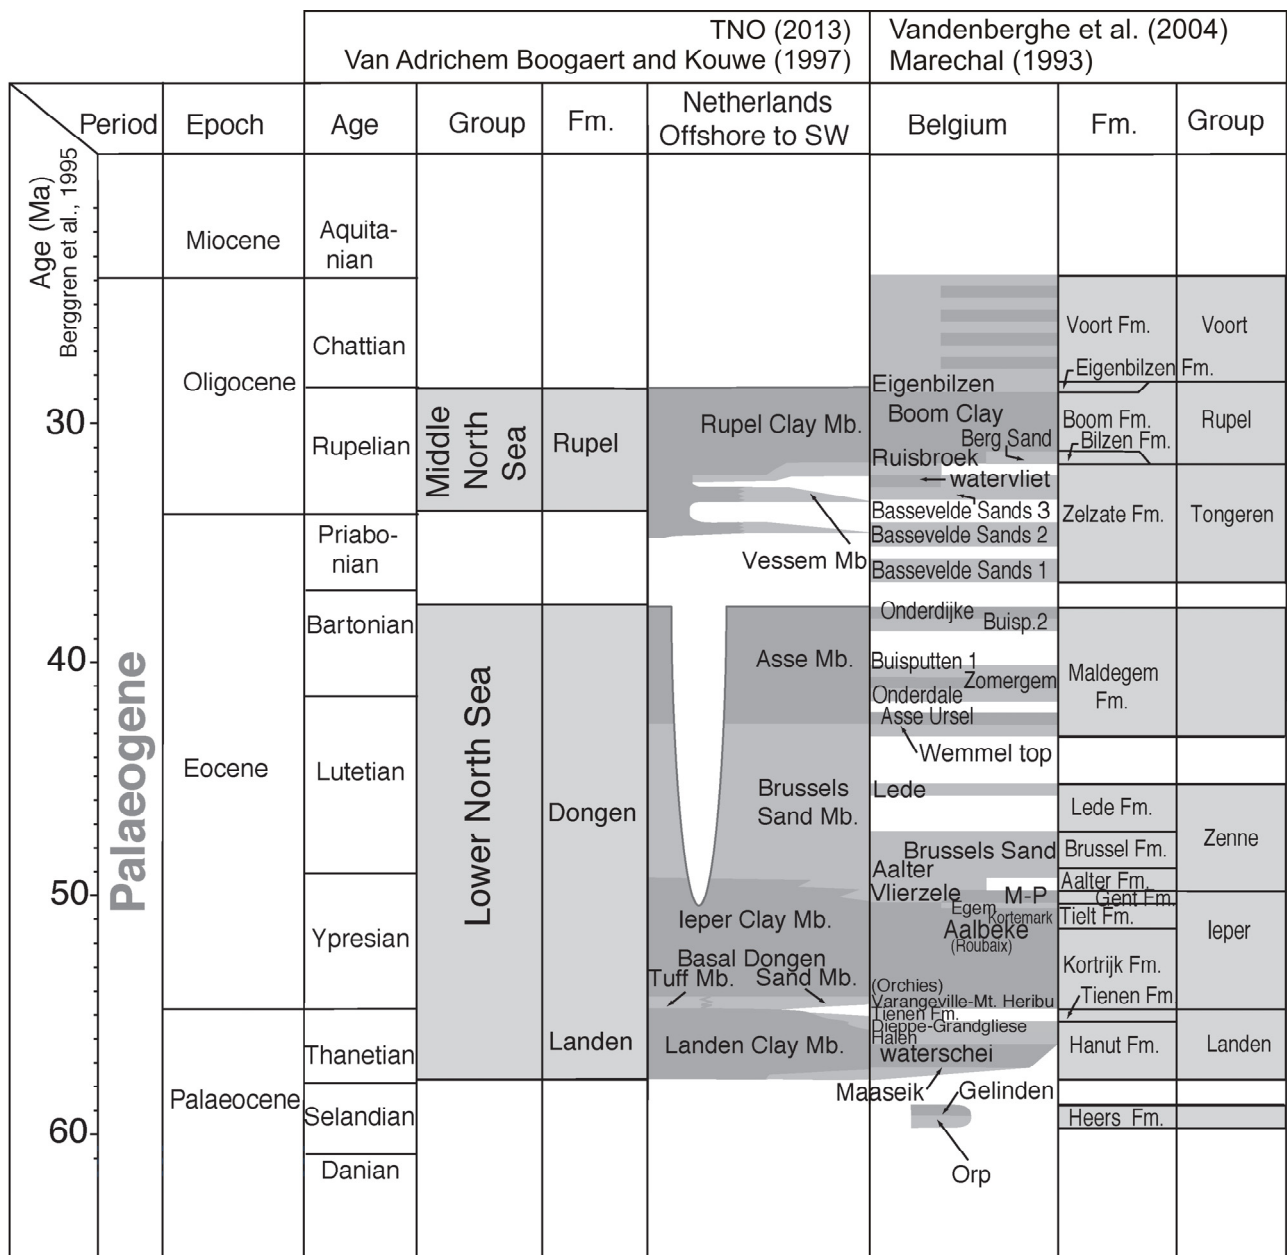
TNO (2013)
Van Adrichem Boogaert and Kouwe (1997)

Vandenberghe et al. (2004)
Marechal (1993)

Age (Ma) Berggren et al., 1995

| Period | Epoch | Age | Group | Fm. | Netherlands Offshore to SW | Belgium | Fm. | Group |
|---|---|---|---|---|---|---|---|---|
| Palaeogene | Miocene | Aquitanian | | | | | | |
| | Oligocene | Chattian | | | | | Voort Fm. | Voort |
| | | | | | | Eigenbilzen | Eigenbilzen Fm. | |
| | | Rupelian | Middle North Sea | Rupel | Rupel Clay Mb. | Boom Clay, Berg Sand, Ruisbroek, watervliet | Boom Fm., Bilzen Fm. | Rupel |
| | Eocene | Priabonian | | | Vessem Mb | Bassevelde Sands 3, Bassevelde Sands 2, Bassevelde Sands 1 | Zelzate Fm. | Tongeren |
| | | Bartonian | Lower North Sea | Dongen | Asse Mb. | Onderdijke, Buisp.2, Buisputten 1, Zomergem, Onderdale, Asse Ursel, Wemmel top | Maldegem Fm. | |
| | | Lutetian | | | Brussels Sand Mb. | Lede | Lede Fm. | Zenne |
| | | | | | | Brussels Sand | Brussel Fm. | |
| | | Ypresian | | | Ieper Clay Mb. | Aalter, Vlierzele, M-P, Egem, Kortemark, Aalbeke (Roubaix) | Aalter Fm., Gent Fm., Tielt Fm. | Ieper |
| | | | | | Basal Dongen Tuff Mb. Sand Mb. | (Orchies), Varangeville-Mt. Heribu | Kortrijk Fm., Tienen Fm | |
| | Palaeocene | Thanetian | | Landen | Landen Clay Mb. | Tienen Fm., Dieppe-Grandgliese, Halen, waterschei | Hanut Fm. | Landen |
| | | Selandian | | | | Maaseik, Gelinden | Heers Fm. | |
| | | Danian | | | | Orp | | |

30
40
50
60